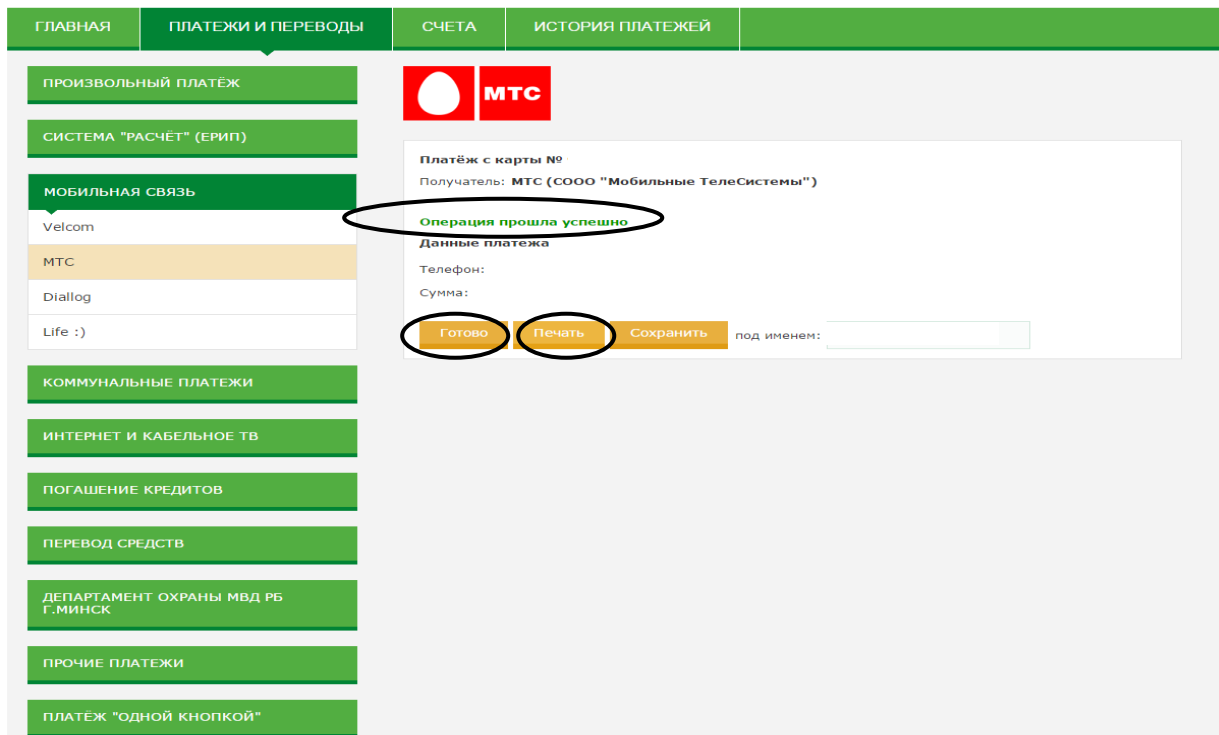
ГЛАВНАЯ ПЛАТЕЖИ И ПЕРЕВОДЫ СЧЕТА ИСТОРИЯ ПЛАТЕЖЕЙ

ПРОИЗВОЛЬНЫЙ ПЛАТЁЖ

СИСТЕМА "РАСЧЁТ" (ЕРИП)

МОБИЛЬНАЯ СВЯЗЬ

Velcom

МТС

Diallog

Life :)

КОММУНАЛЬНЫЕ ПЛАТЕЖИ

ИНТЕРНЕТ И КАБЕЛЬНОЕ ТВ

ПОГАШЕНИЕ КРЕДИТОВ

ПЕРЕВОД СРЕДСТВ

ДЕПАРТАМЕНТ ОХРАНЫ МВД РБ Г.МИНСК

ПРОЧИЕ ПЛАТЕЖИ

ПЛАТЁЖ "ОДНОЙ КНОПКОЙ"

МТС

Платёж с карты №

Получатель: МТС (СООО "Мобильные ТелеСистемы")

Операция прошла успешно

Данные платежа

Телефон:

Сумма:

Готово Печать Сохранить под именем: